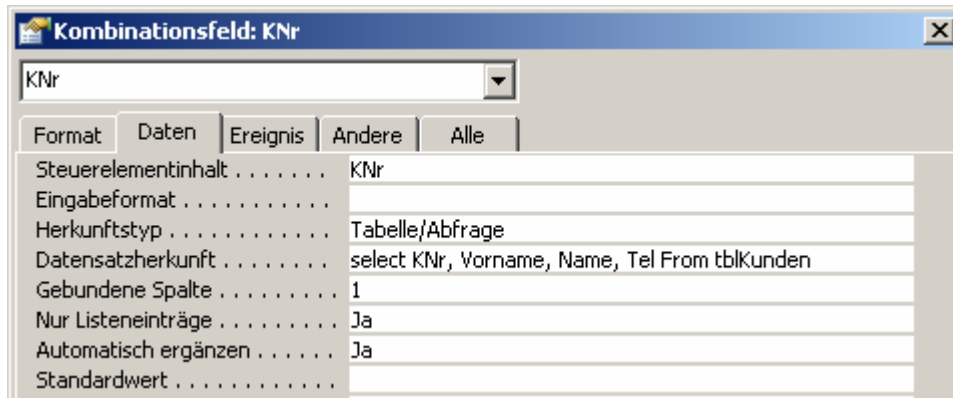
Kombinationsfeld: KNr

KNr

Format | Daten | Ereignis | Andere | Alle

| | |
|---|---|
| Steuerelementinhalt . . . . . . . | KNr |
| Eingabeformat . . . . . . . . . . | |
| Herkunftstyp . . . . . . . . . . . | Tabelle/Abfrage |
| Datensatzherkunft . . . . . . . . | select KNr, Vorname, Name, Tel From tblKunden |
| Gebundene Spalte . . . . . . . . . | 1 |
| Nur Listeneinträge . . . . . . . . | Ja |
| Automatisch ergänzen . . . . . . | Ja |
| Standardwert . . . . . . . . . . . | |